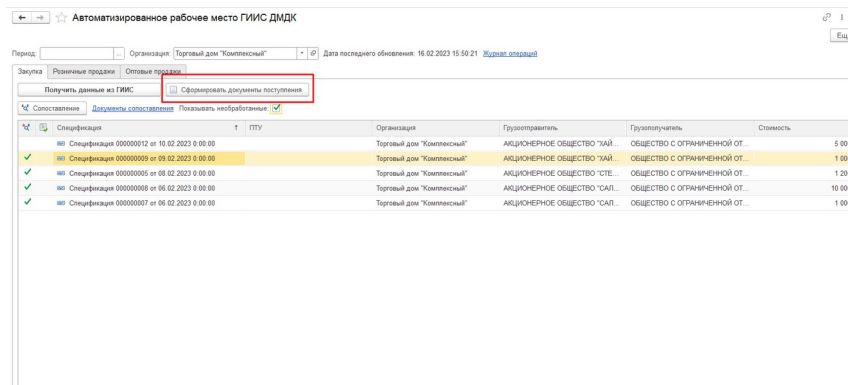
Автоматизированное рабочее место ГИИС ДМДК

Ещ

Период: ... Организация: Торговый дом "Комплексный" Дата последнего обновления: 16.02.2023 15:50:21 Журнал операций

Закупка | Розничные продажи | Оптовые продажи

Получить данные из ГИИС

Сформировать документы поступления

Сопоставление Документы сопоставления Показывать необработанные: ✓

| | | Спецификация | ↑ | ПТУ | Организация | Грузоотправитель | Грузополучатель | Стоимость |
|---|---|---|---|---|---|---|---|---|
| | | Спецификация 000000012 от 10.02.2023 0:00:00 | | | Торговый дом "Комплексный" | АКЦИОНЕРНОЕ ОБЩЕСТВО "ХАЙ... | ОБЩЕСТВО С ОГРАНИЧЕННОЙ ОТ... | 5 00 |
| ✓ | | Спецификация 000000009 от 09.02.2023 0:00:00 | | | Торговый дом "Комплексный" | АКЦИОНЕРНОЕ ОБЩЕСТВО "ХАЙ... | ОБЩЕСТВО С ОГРАНИЧЕННОЙ ОТ... | 1 00 |
| ✓ | | Спецификация 000000005 от 08.02.2023 0:00:00 | | | Торговый дом "Комплексный" | АКЦИОНЕРНОЕ ОБЩЕСТВО "СТЕ... | ОБЩЕСТВО С ОГРАНИЧЕННОЙ ОТ... | 1 20 |
| ✓ | | Спецификация 000000008 от 06.02.2023 0:00:00 | | | Торговый дом "Комплексный" | АКЦИОНЕРНОЕ ОБЩЕСТВО "САЛ... | ОБЩЕСТВО С ОГРАНИЧЕННОЙ ОТ... | 10 00 |
| ✓ | | Спецификация 000000007 от 06.02.2023 0:00:00 | | | Торговый дом "Комплексный" | АКЦИОНЕРНОЕ ОБЩЕСТВО "САЛ... | ОБЩЕСТВО С ОГРАНИЧЕННОЙ ОТ... | 1 00 |